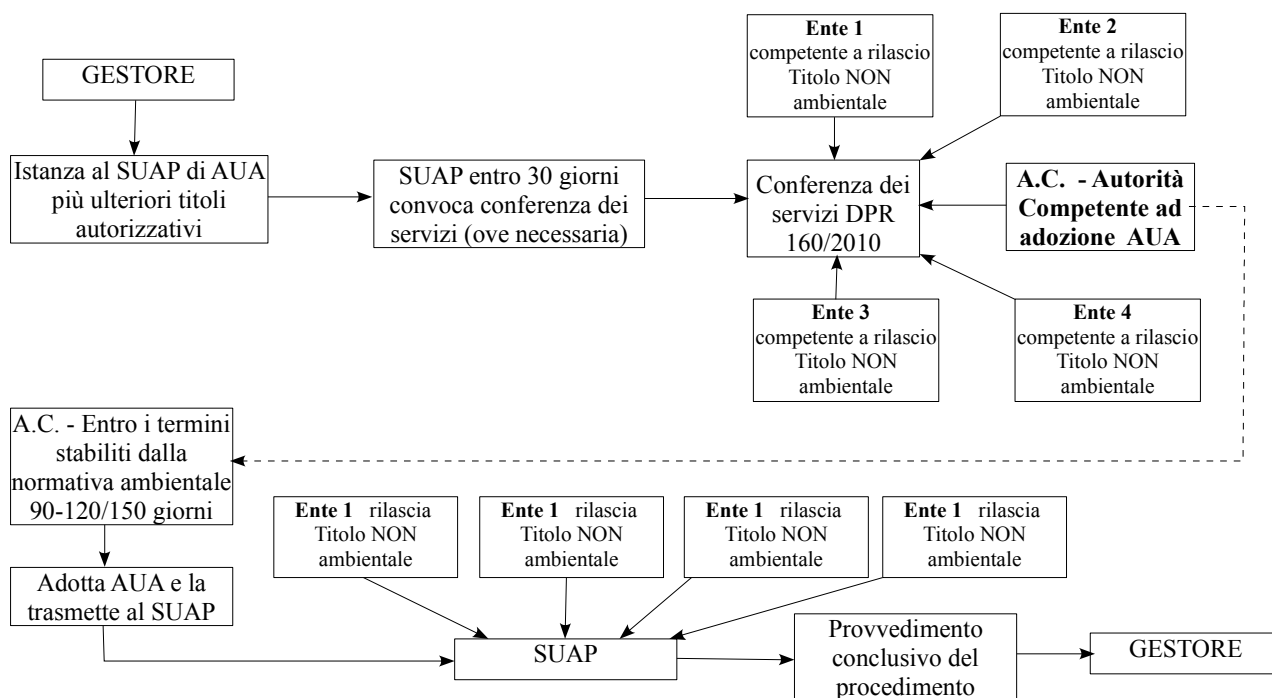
GESTORE

Istanza al SUAP di AUA più ulteriori titoli autorizzativi

SUAP entro 30 giorni convoca conferenza dei servizi (ove necessaria)

Ente 1 competente a rilascio Titolo NON ambientale

Ente 2 competente a rilascio Titolo NON ambientale

Conferenza dei servizi DPR 160/2010

A.C. - Autorità Competente ad adozione AUA

Ente 3 competente a rilascio Titolo NON ambientale

Ente 4 competente a rilascio Titolo NON ambientale

A.C. - Entro i termini stabiliti dalla normativa ambientale 90-120/150 giorni

Ente 1 rilascia Titolo NON ambientale

Ente 1 rilascia Titolo NON ambientale

Ente 1 rilascia Titolo NON ambientale

Ente 1 rilascia Titolo NON ambientale

Adotta AUA e la trasmette al SUAP

SUAP

Provvedimento conclusivo del procedimento

GESTORE